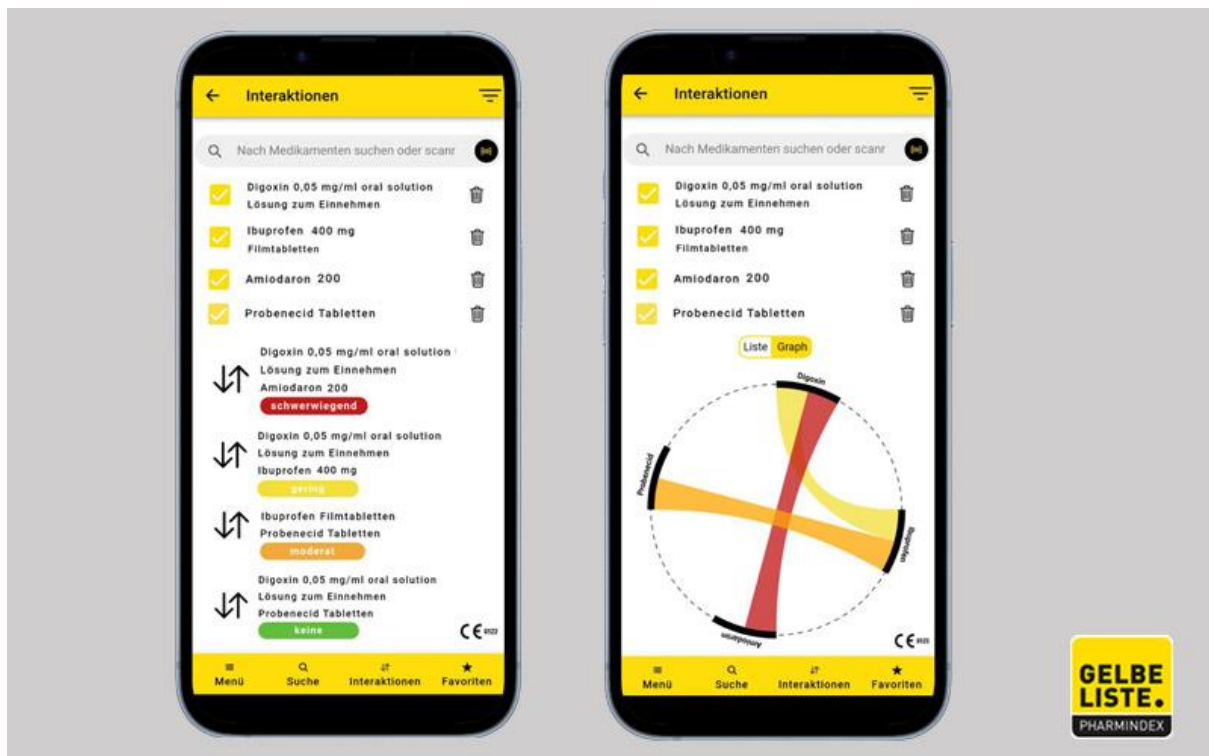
Interaktionen

Nach Medikamenten suchen oder scanr

Digoxin 0,05 mg/ml oral solution
Lösung zum Einnehmen

Ibuprofen 400 mg
Filmtabletten

Amiodaron 200

Probenecid Tabletten

Digoxin 0,05 mg/ml oral solution
Lösung zum Einnehmen
Amiodaron 200
schwerwiegend

Digoxin 0,05 mg/ml oral solution
Lösung zum Einnehmen
Ibuprofen 400 mg
gering

Ibuprofen Filmtabletten
Probenecid Tabletten
moderat

Digoxin 0,05 mg/ml oral solution
Lösung zum Einnehmen
Probenecid Tabletten
keine

CE 0123

Menü Suche Interaktionen Favoriten

Interaktionen

Nach Medikamenten suchen oder scanr

Digoxin 0,05 mg/ml oral solution
Lösung zum Einnehmen

Ibuprofen 400 mg
Filmtabletten

Amiodaron 200

Probenecid Tabletten

Liste Graph

Digoxin

Probenecid

Ibuprofen

Amiodaron

CE 0123

Menü Suche Interaktionen Favoriten

GELBE LISTE.
PHARMINDEX